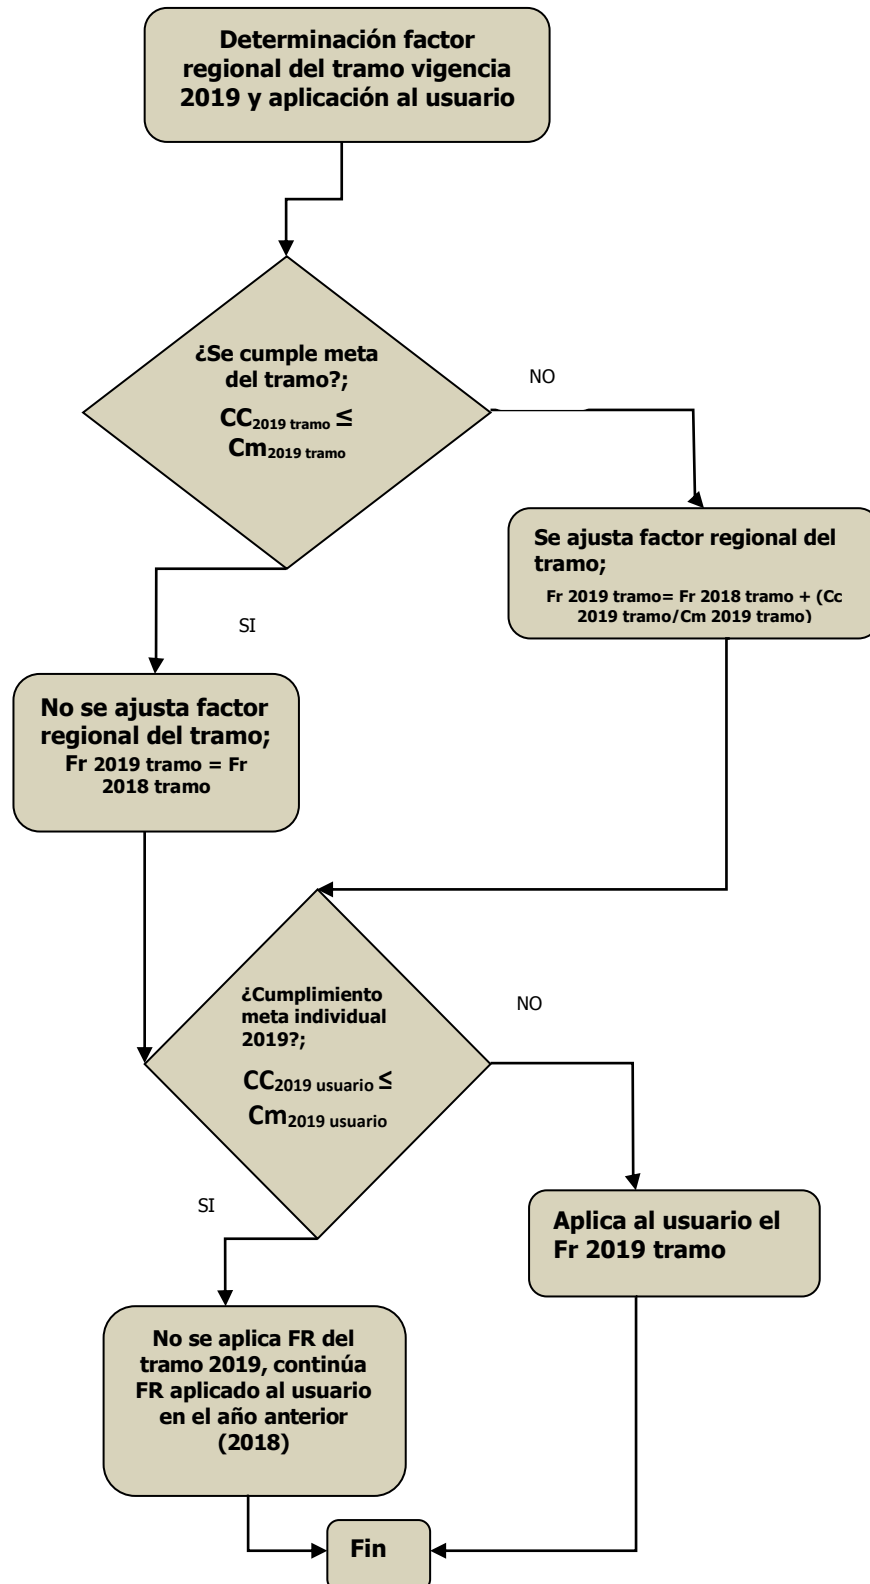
Determinación factor regional del tramo vigencia 2019 y aplicación al usuario

¿Se cumple meta del tramo?;

$CC_{2019\ tramo} \leq Cm_{2019\ tramo}$

NO

Se ajusta factor regional del tramo;

Fr 2019 tramo= Fr 2018 tramo + (Cc 2019 tramo/Cm 2019 tramo)

SI

No se ajusta factor regional del tramo;

Fr 2019 tramo = Fr 2018 tramo

¿Cumplimiento meta individual 2019?;

$CC_{2019\ usuario} \leq Cm_{2019\ usuario}$

NO

Aplica al usuario el Fr 2019 tramo

SI

No se aplica FR del tramo 2019, continúa FR aplicado al usuario en el año anterior (2018)

Fin